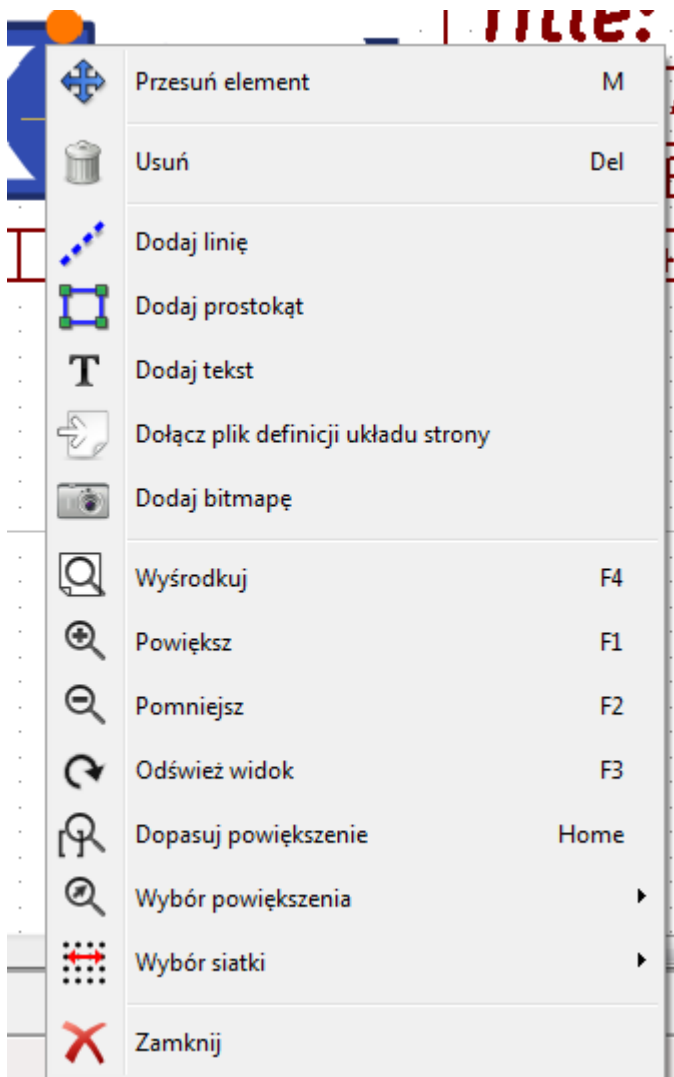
Title:

Przesuń element M
Usuń Del
Dodaj linię
Dodaj prostokąt
Dodaj tekst
Dołącz plik definicji układu strony
Dodaj bitmapę
Wyśrodkuj F4
Powiększ F1
Pomniejsz F2
Odśwież widok F3
Dopasuj powiększenie Home
Wybór powiększenia
Wybór siatki
Zamknij